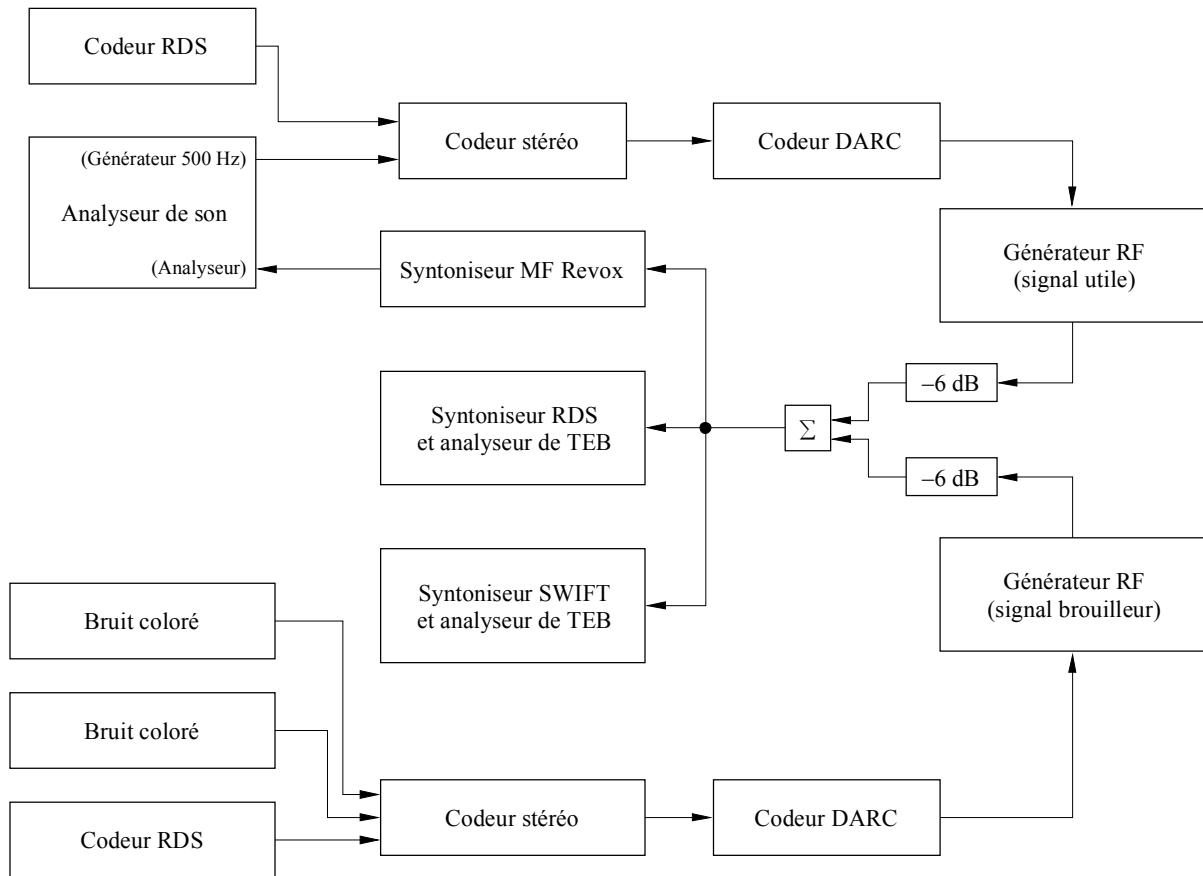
Codeur RDS

Codeur stéréo

Codeur DARC

(Générateur 500 Hz)

Analyseur de son

(Analyseur)

Syntoniseur MF Revox

Générateur RF
(signal utile)

–6 dB

Syntoniseur RDS
et analyseur de TEB

$\Sigma$

–6 dB

Syntoniseur SWIFT
et analyseur de TEB

Générateur RF
(signal brouilleur)

Bruit coloré

Bruit coloré

Codeur RDS

Codeur stéréo

Codeur DARC